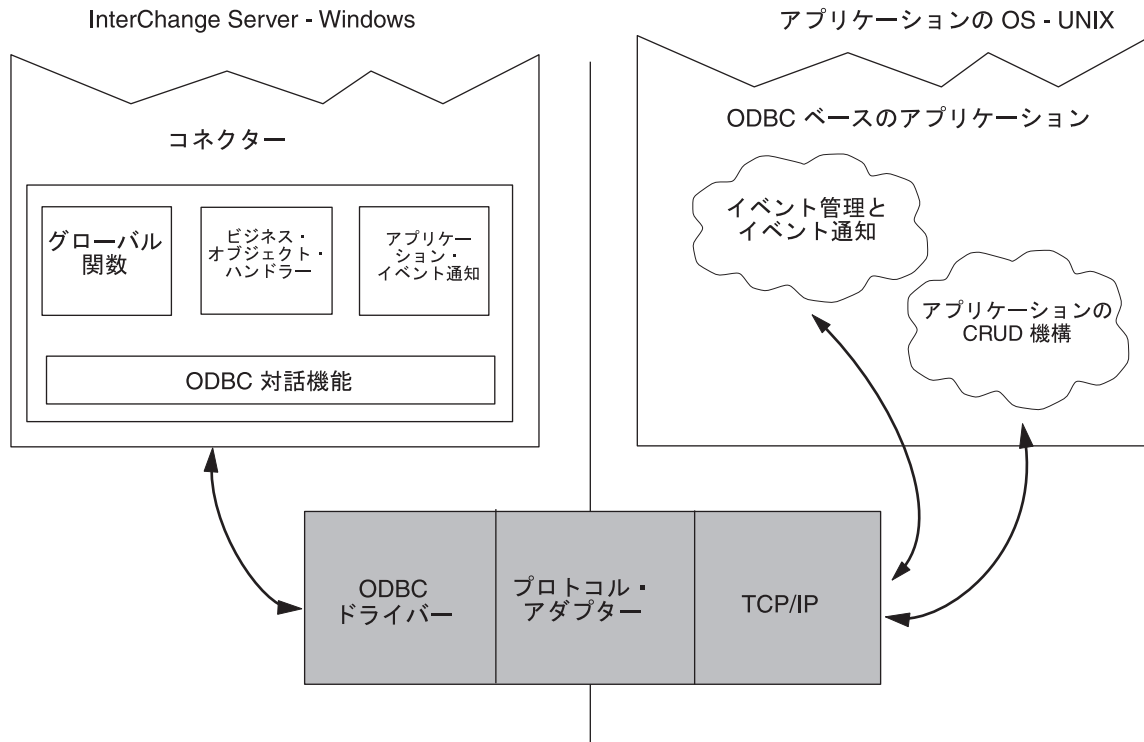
InterChange Server - Windows

コネクター

グローバル関数

ビジネス・オブジェクト・ハンドラー

アプリケーション・イベント通知

ODBC 対話機能

アプリケーションの OS - UNIX

ODBC ベースのアプリケーション

イベント管理とイベント通知

アプリケーションの CRUD 機構

ODBC ドライバー

プロトコル・アダプター

TCP/IP